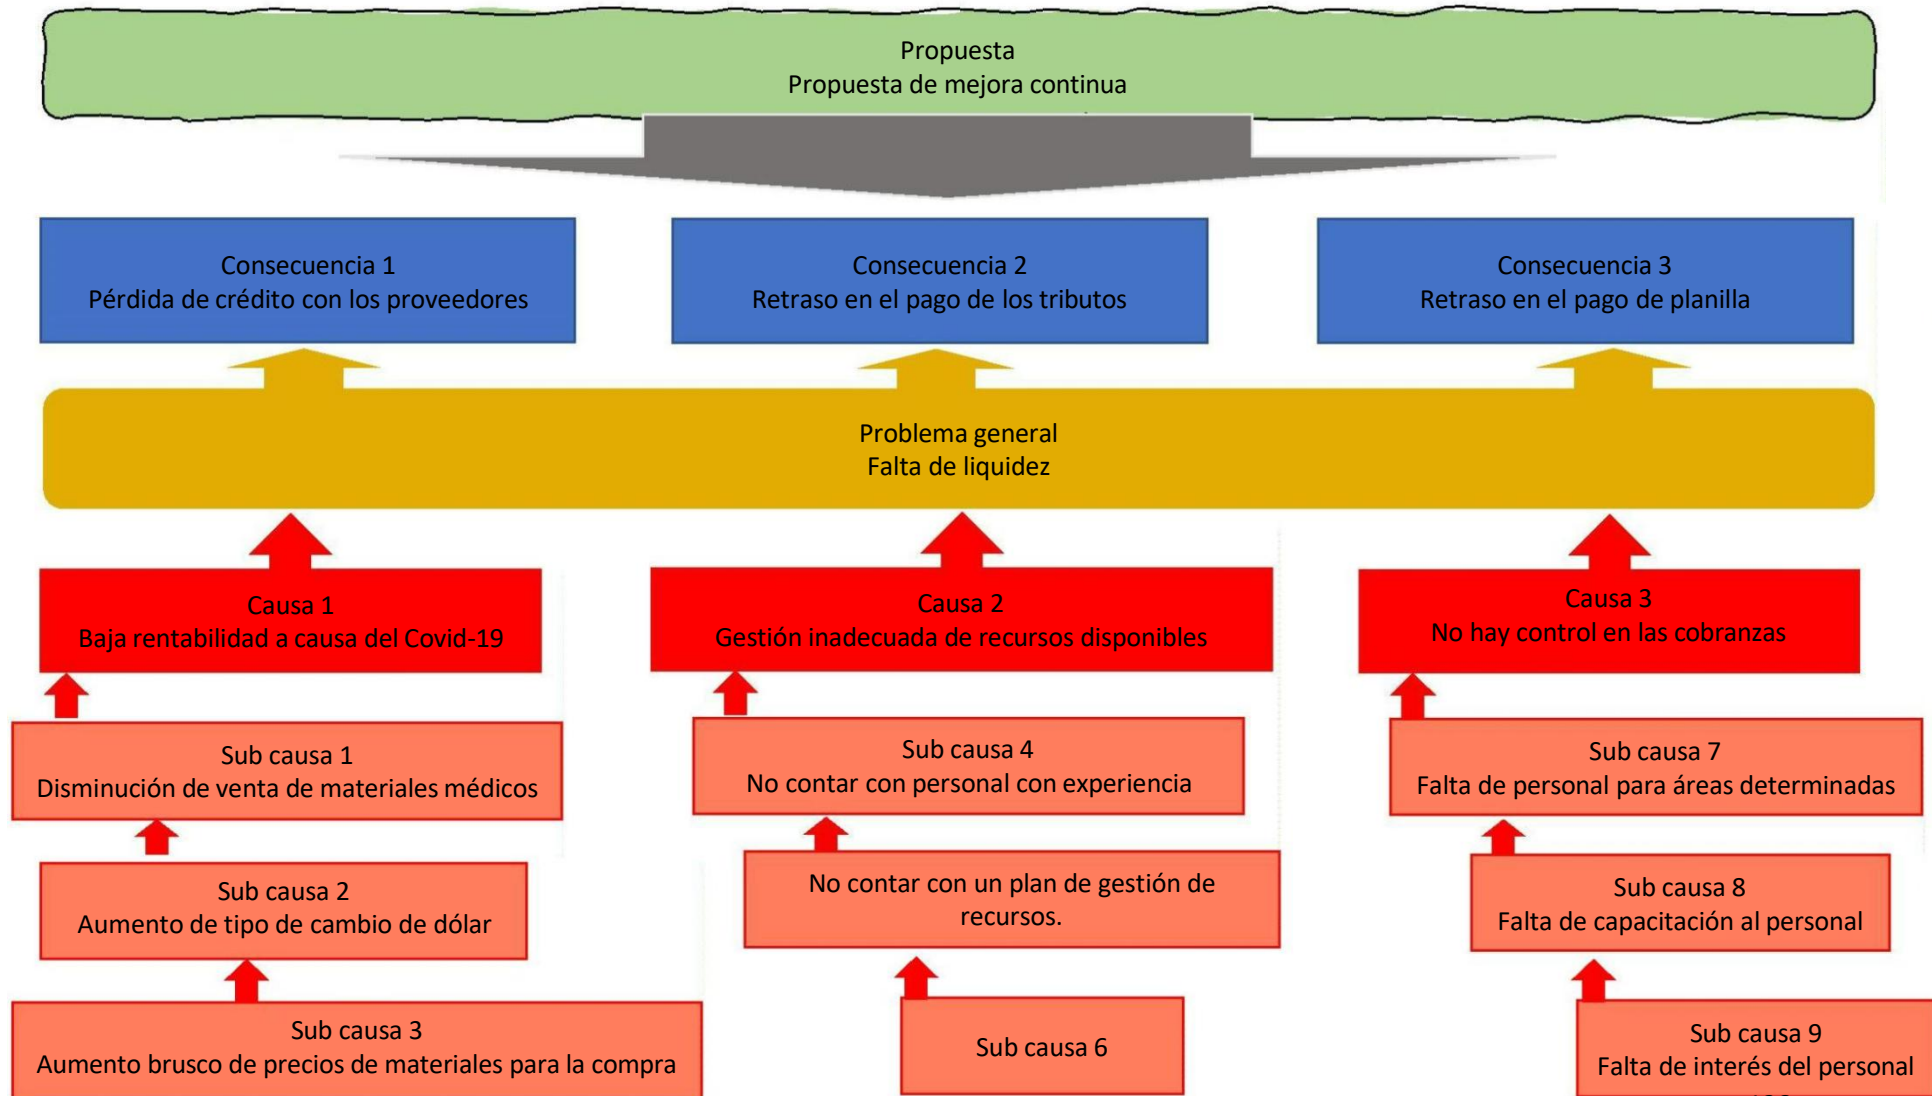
Propuesta
Propuesta de mejora continua

Consecuencia 1
Pérdida de crédito con los proveedores

Consecuencia 2
Retraso en el pago de los tributos

Consecuencia 3
Retraso en el pago de planilla

Problema general
Falta de liquidez

Causa 1
Baja rentabilidad a causa del Covid-19

Causa 2
Gestión inadecuada de recursos disponibles

Causa 3
No hay control en las cobranzas

Sub causa 1
Disminución de venta de materiales médicos

Sub causa 4
No contar con personal con experiencia

Sub causa 7
Falta de personal para áreas determinadas

Sub causa 2
Aumento de tipo de cambio de dólar

No contar con un plan de gestión de recursos.

Sub causa 8
Falta de capacitación al personal

Sub causa 3
Aumento brusco de precios de materiales para la compra

Sub causa 6

Sub causa 9
Falta de interés del personal